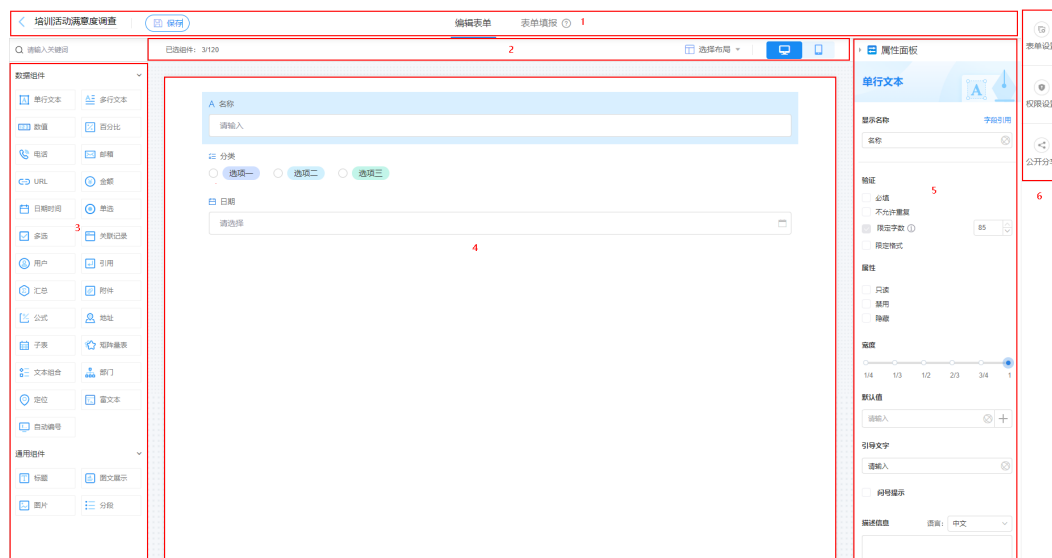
培训活动满意度调查 保存 编辑表单 表单填报 1

请输入关键词

已选组件：3/120 2 选择布局

数据组件
单行文本 多行文本
数值 百分比
电话 邮箱
URL 金额
日期时间 单选
多选 3 关联记录
用户 引用
汇总 附件
公式 地址
子表 矩阵量表
文本组合 部门
定位 富文本
自动编号

通用组件
标题 图文展示
图片 分段

名称
请输入

分类
选项一 选项二 选项三

日期
请选择

4

属性面板
单行文本

显示名称 字段引用
名称

验证 5
必填
不允许重复
限定字数 85
限定格式

属性
只读
禁用
隐藏

宽度
1/4 1/3 1/2 2/3 3/4 1

默认值
请输入

引导文字
请输入

问号提示

描述信息 语言: 中文

表单设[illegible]
权限设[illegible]
公开分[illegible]
6